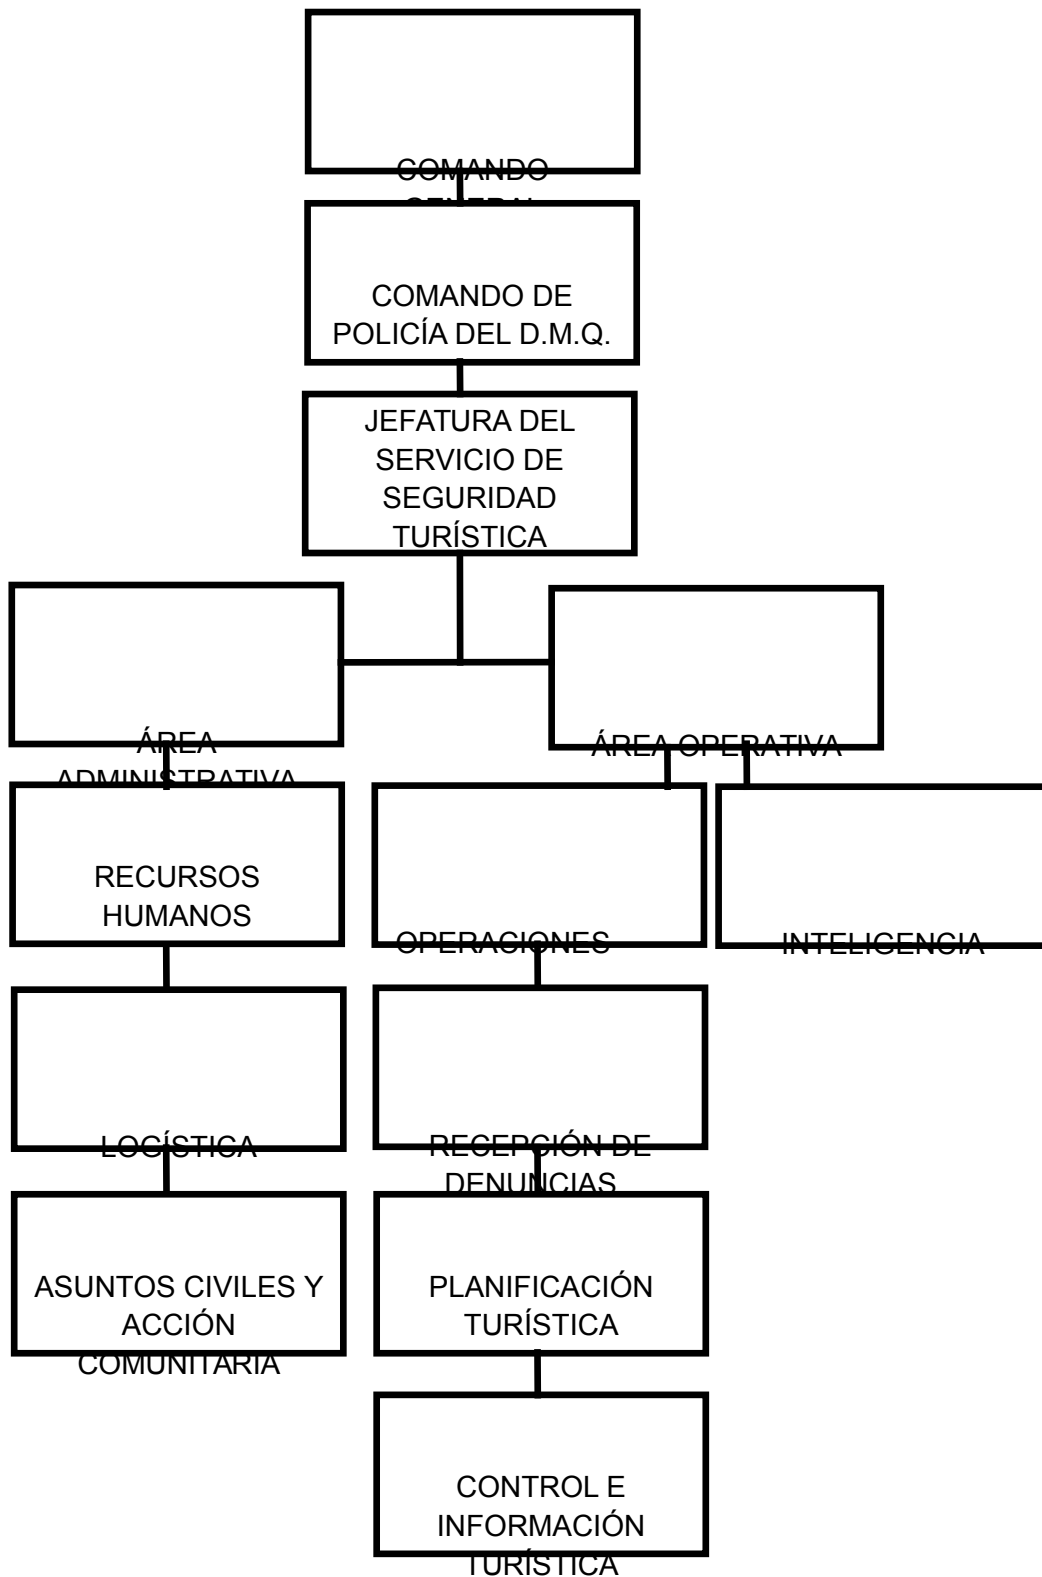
COMANDO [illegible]

COMANDO DE POLICÍA DEL D.M.Q.

JEFATURA DEL SERVICIO DE SEGURIDAD TURÍSTICA

ÁREA ADMINISTRATIVA

ÁREA OPERATIVA

RECURSOS HUMANOS

OPERACIONES

INTELIGENCIA

LOGÍSTICA

RECEPCIÓN DE DENUNCIAS

ASUNTOS CIVILES Y ACCIÓN COMUNITARIA

PLANIFICACIÓN TURÍSTICA

CONTROL E INFORMACIÓN TURÍSTICA